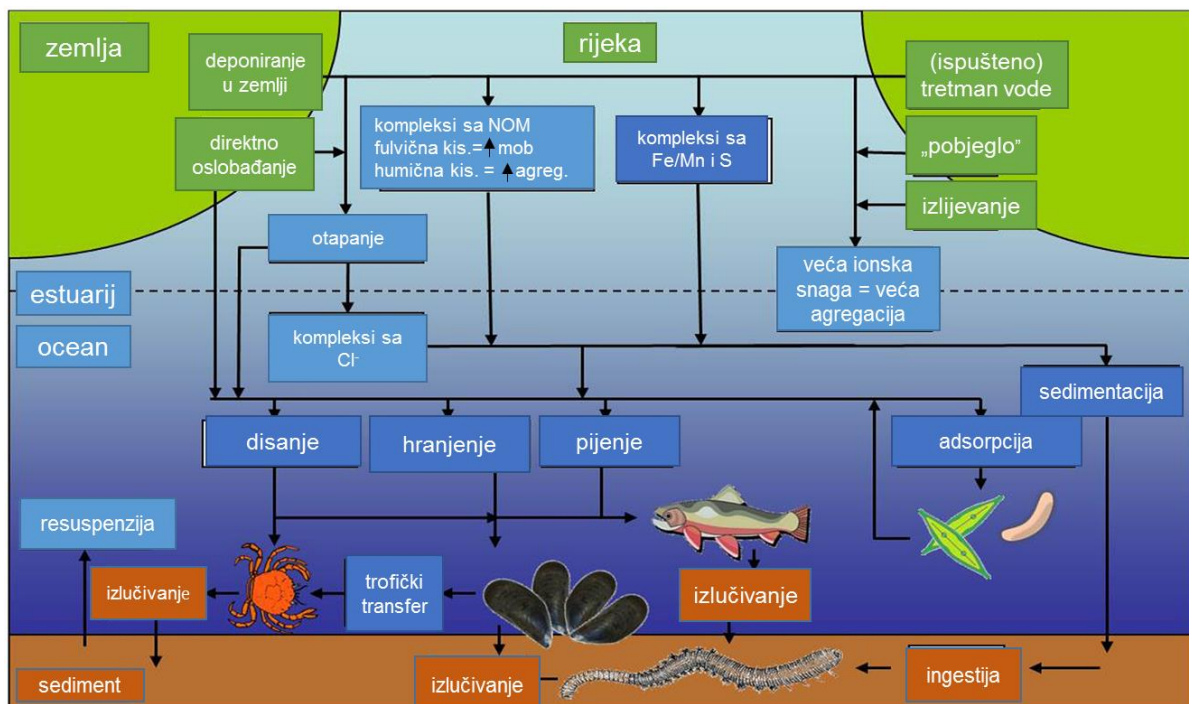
zemlja

deponiranje u zemlji

rijeka

(ispušteno) tretman vode

direktno oslobađanje

kompleksi sa NOM fulvična kis.= ↑ mob humična kis. = ↑ agreg.

kompleksi sa Fe/Mn i S

„pobjeglo"

izlijevanje

otapanje

veća ionska snaga = veća agregacija

estuarij

ocean

kompleksi sa $Cl^-$

sedimentacija

disanje

hranjenje

pijenje

adsorpcija

resuspenzija

izlučivanje

trofički transfer

izlučivanje

sediment

izlučivanje

ingestija